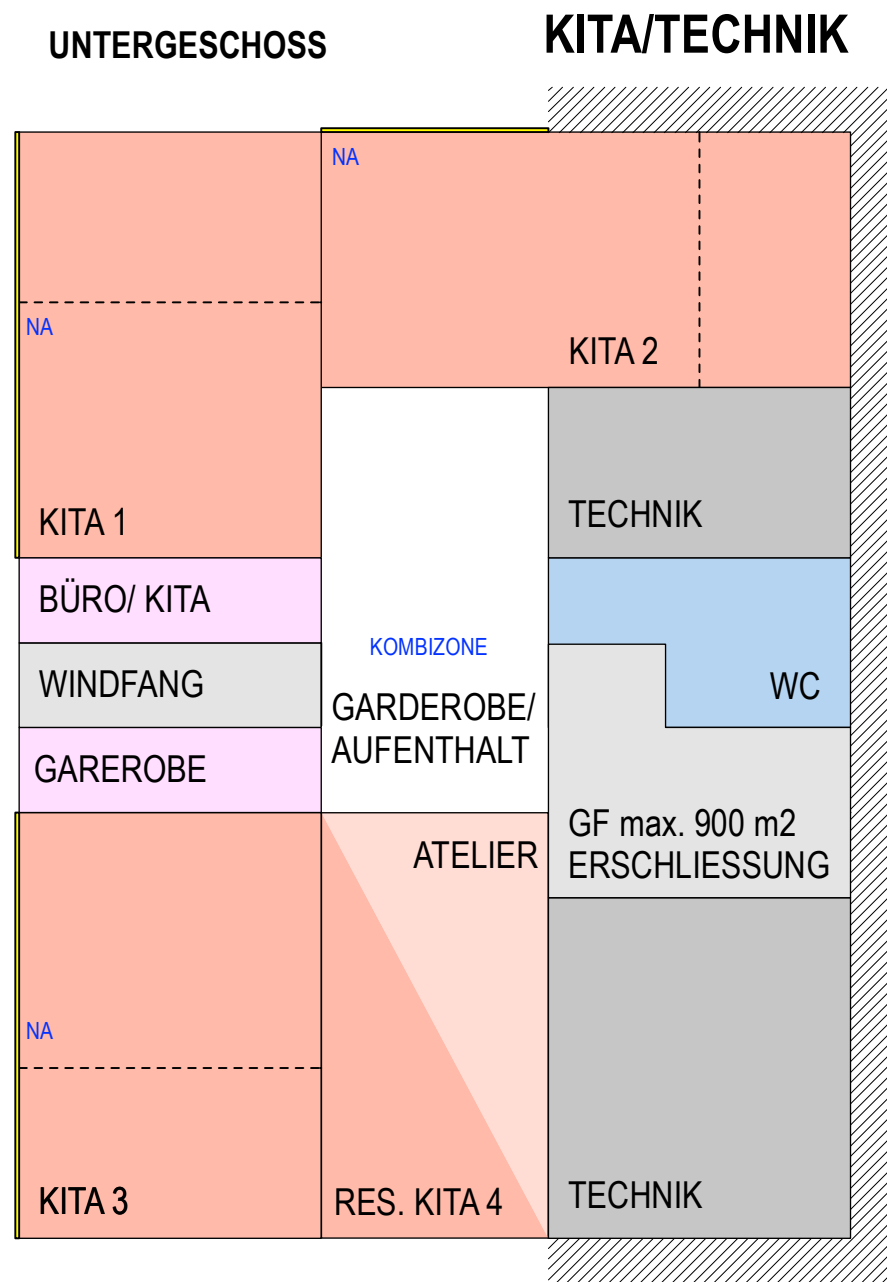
UNTERGESCHOSS

KITA/TECHNIK

NA

NA

KITA 2

KITA 1

TECHNIK

BÜRO/ KITA

KOMBIZONE

WINDFANG

GARDEROBE/ AUFENTHALT

WC

GAREROBE

GF max. 900 m2 ERSCHLIESSUNG

ATELIER

NA

KITA 3

RES. KITA 4

TECHNIK